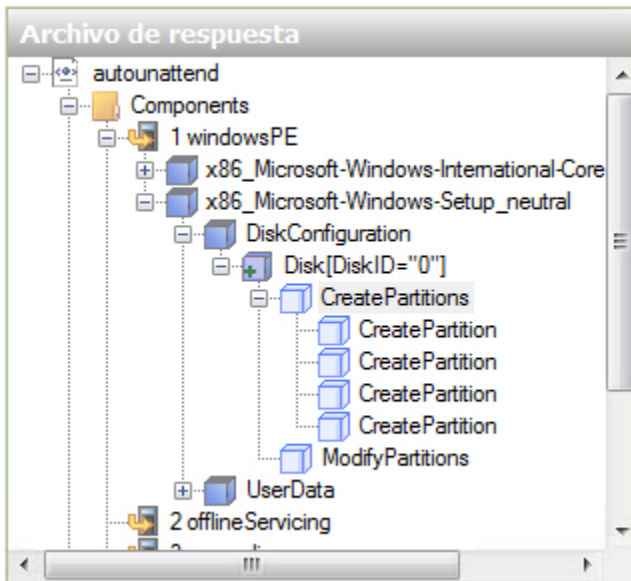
Archivo de respuesta

autounattend
Components
1 windowsPE
x86_Microsoft-Windows-International-Core
x86_Microsoft-Windows-Setup_neutral
DiskConfiguration
Disk[DiskID="0"]
CreatePartitions
CreatePartition
CreatePartition
CreatePartition
CreatePartition
ModifyPartitions
UserData
2 offlineServicing
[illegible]